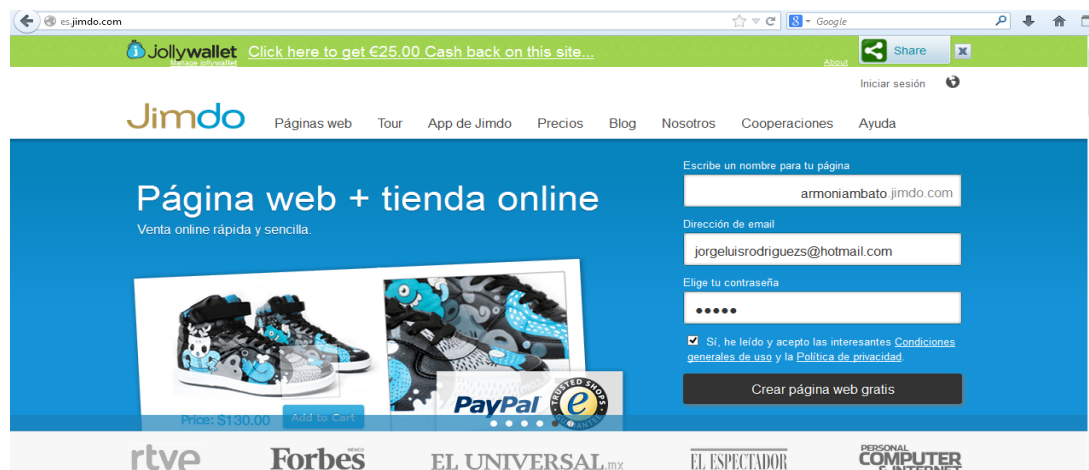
es.jimdo.com

Google

Jollywallet Manage jollywallet Click here to get €25.00 Cash back on this site... About Share

Iniciar sesión

Jimdo Páginas web Tour App de Jimdo Precios Blog Nosotros Cooperaciones Ayuda

Página web + tienda online

Venta online rápida y sencilla.

Price: $130.00 Add to Cart

PayPal

TRUSTED SHOPS

Escribe un nombre para tu página

armoniambato.jimdo.com

Dirección de email

jorgeluisrodriguezs@hotmail.com

Elige tu contraseña

•••••

Sí, he leído y acepto las interesantes Condiciones generales de uso y la Política de privacidad.

Crear página web gratis

rtve Forbes EL UNIVERSAL.mx EL ESPECTADOR PERSONAL COMPUTER & INTERNET